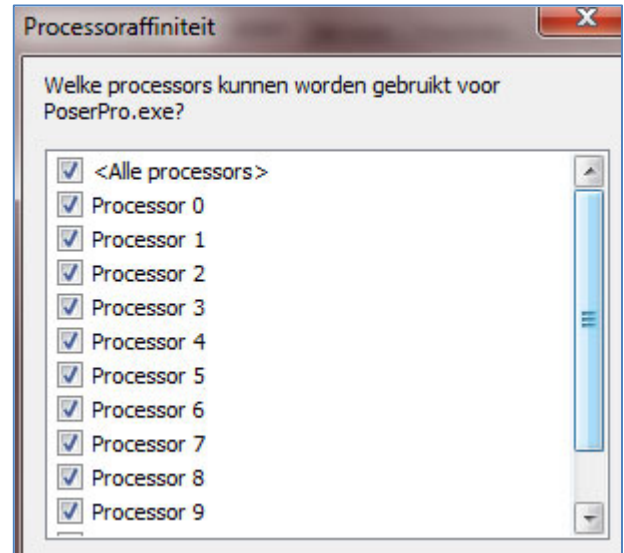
Processoraffiniteit

Welke processors kunnen worden gebruikt voor PoserPro.exe?

<Alle processors>
Processor 0
Processor 1
Processor 2
Processor 3
Processor 4
Processor 5
Processor 6
Processor 7
Processor 8
Processor 9